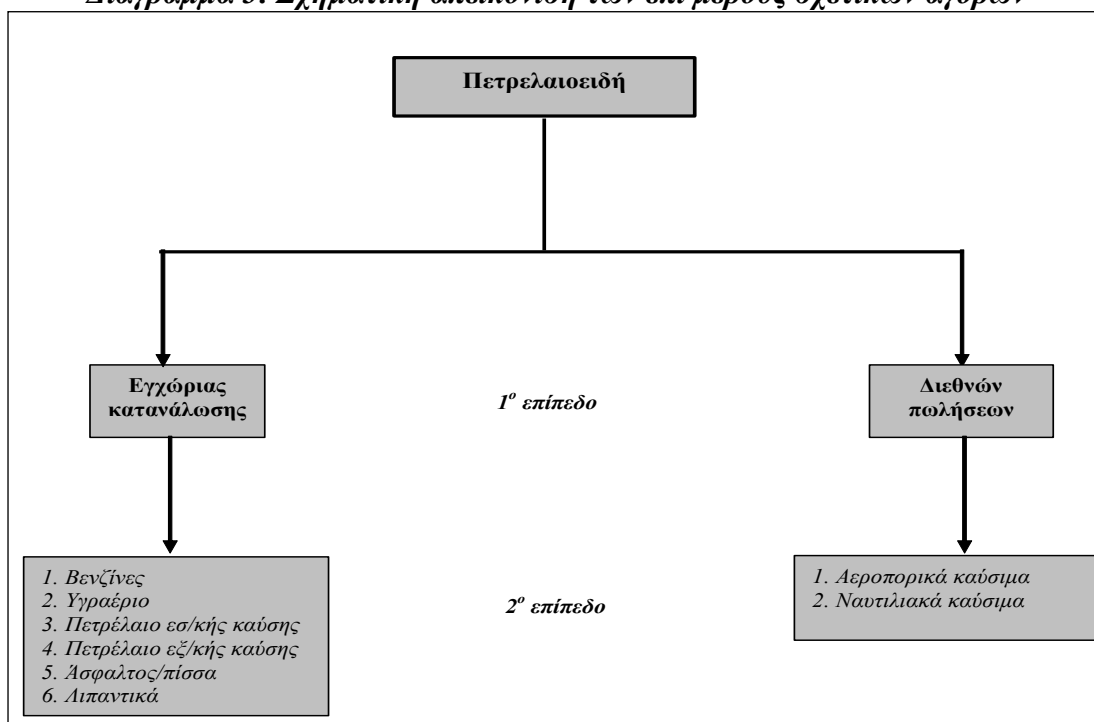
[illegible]

Πετρελαιοειδή

Εγχώριας κατανάλωσης

$1^o$ επίπεδο

Διεθνών πωλήσεων

1. Βενζίνες
2. Υγραέριο
3. Πετρέλαιο εσ/κής καύσης
4. Πετρέλαιο εξ/κής καύσης
5. Άσφαλτος/πίσσα
6. Λιπαντικά

$2^o$ επίπεδο

1. Αεροπορικά καύσιμα
2. Ναυτιλιακά καύσιμα